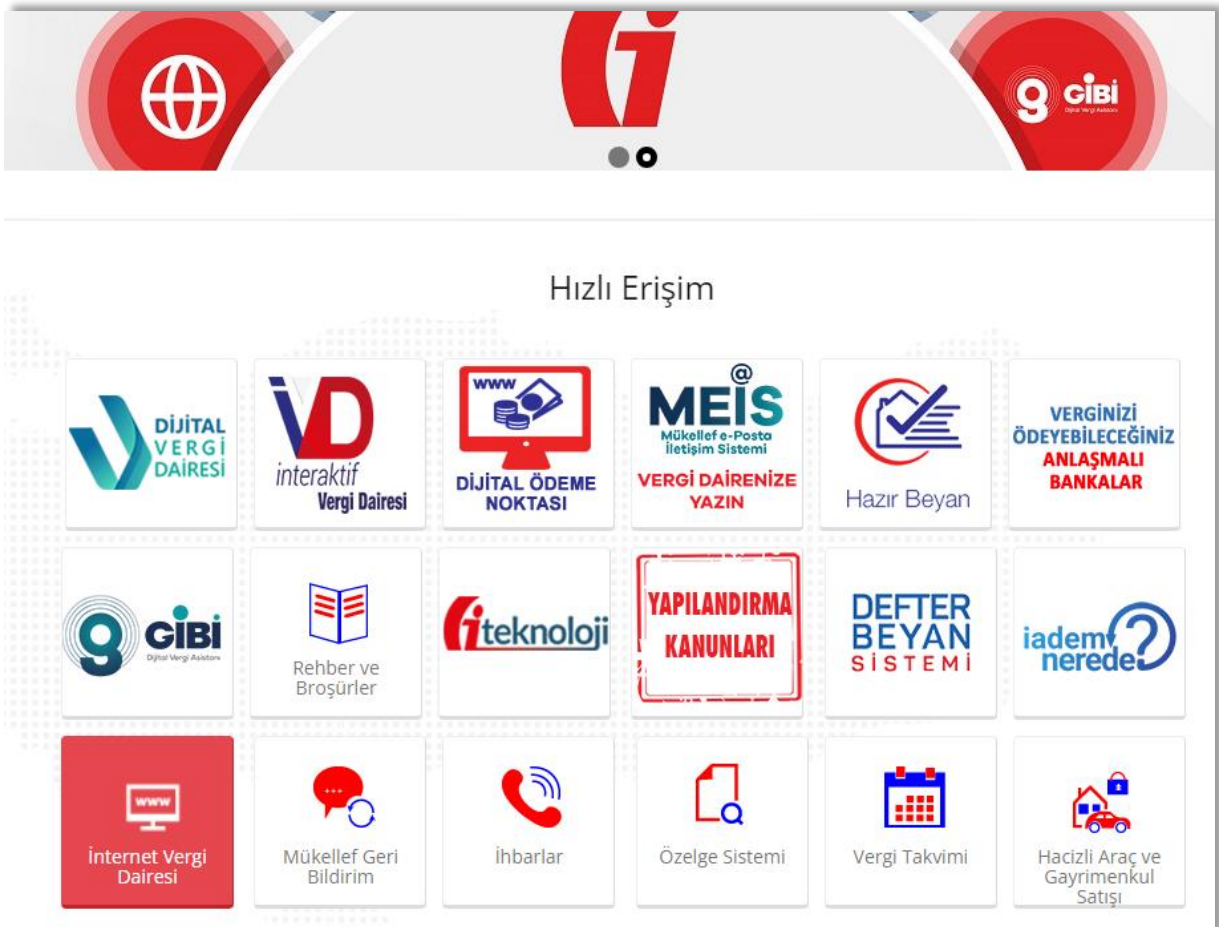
GİBİ
Dijital Vergi Asistanı

Hızlı Erişim

DİJİTAL VERGİ DAİRESİ

İVD interaktif Vergi Dairesi

www
DİJİTAL ÖDEME NOKTASI

MEİS
Mükellef e-Posta İletişim Sistemi
VERGİ DAİRENİZE YAZIN

Hazır Beyan

VERGİNİZİ ÖDEYEBİLECEĞİNİZ ANLAŞMALI BANKALAR

GİBİ
Dijital Vergi Asistanı

Rehber ve Broşürler

teknoloji

YAPILANDIRMA KANUNLARI

DEFTER BEYAN SİSTEMİ

iadem nerede?

www
İnternet Vergi Dairesi

Mükellef Geri Bildirim

İhbarlar

Özelge Sistemi

Vergi Takvimi

Hacizli Araç ve Gayrimenkul Satışı